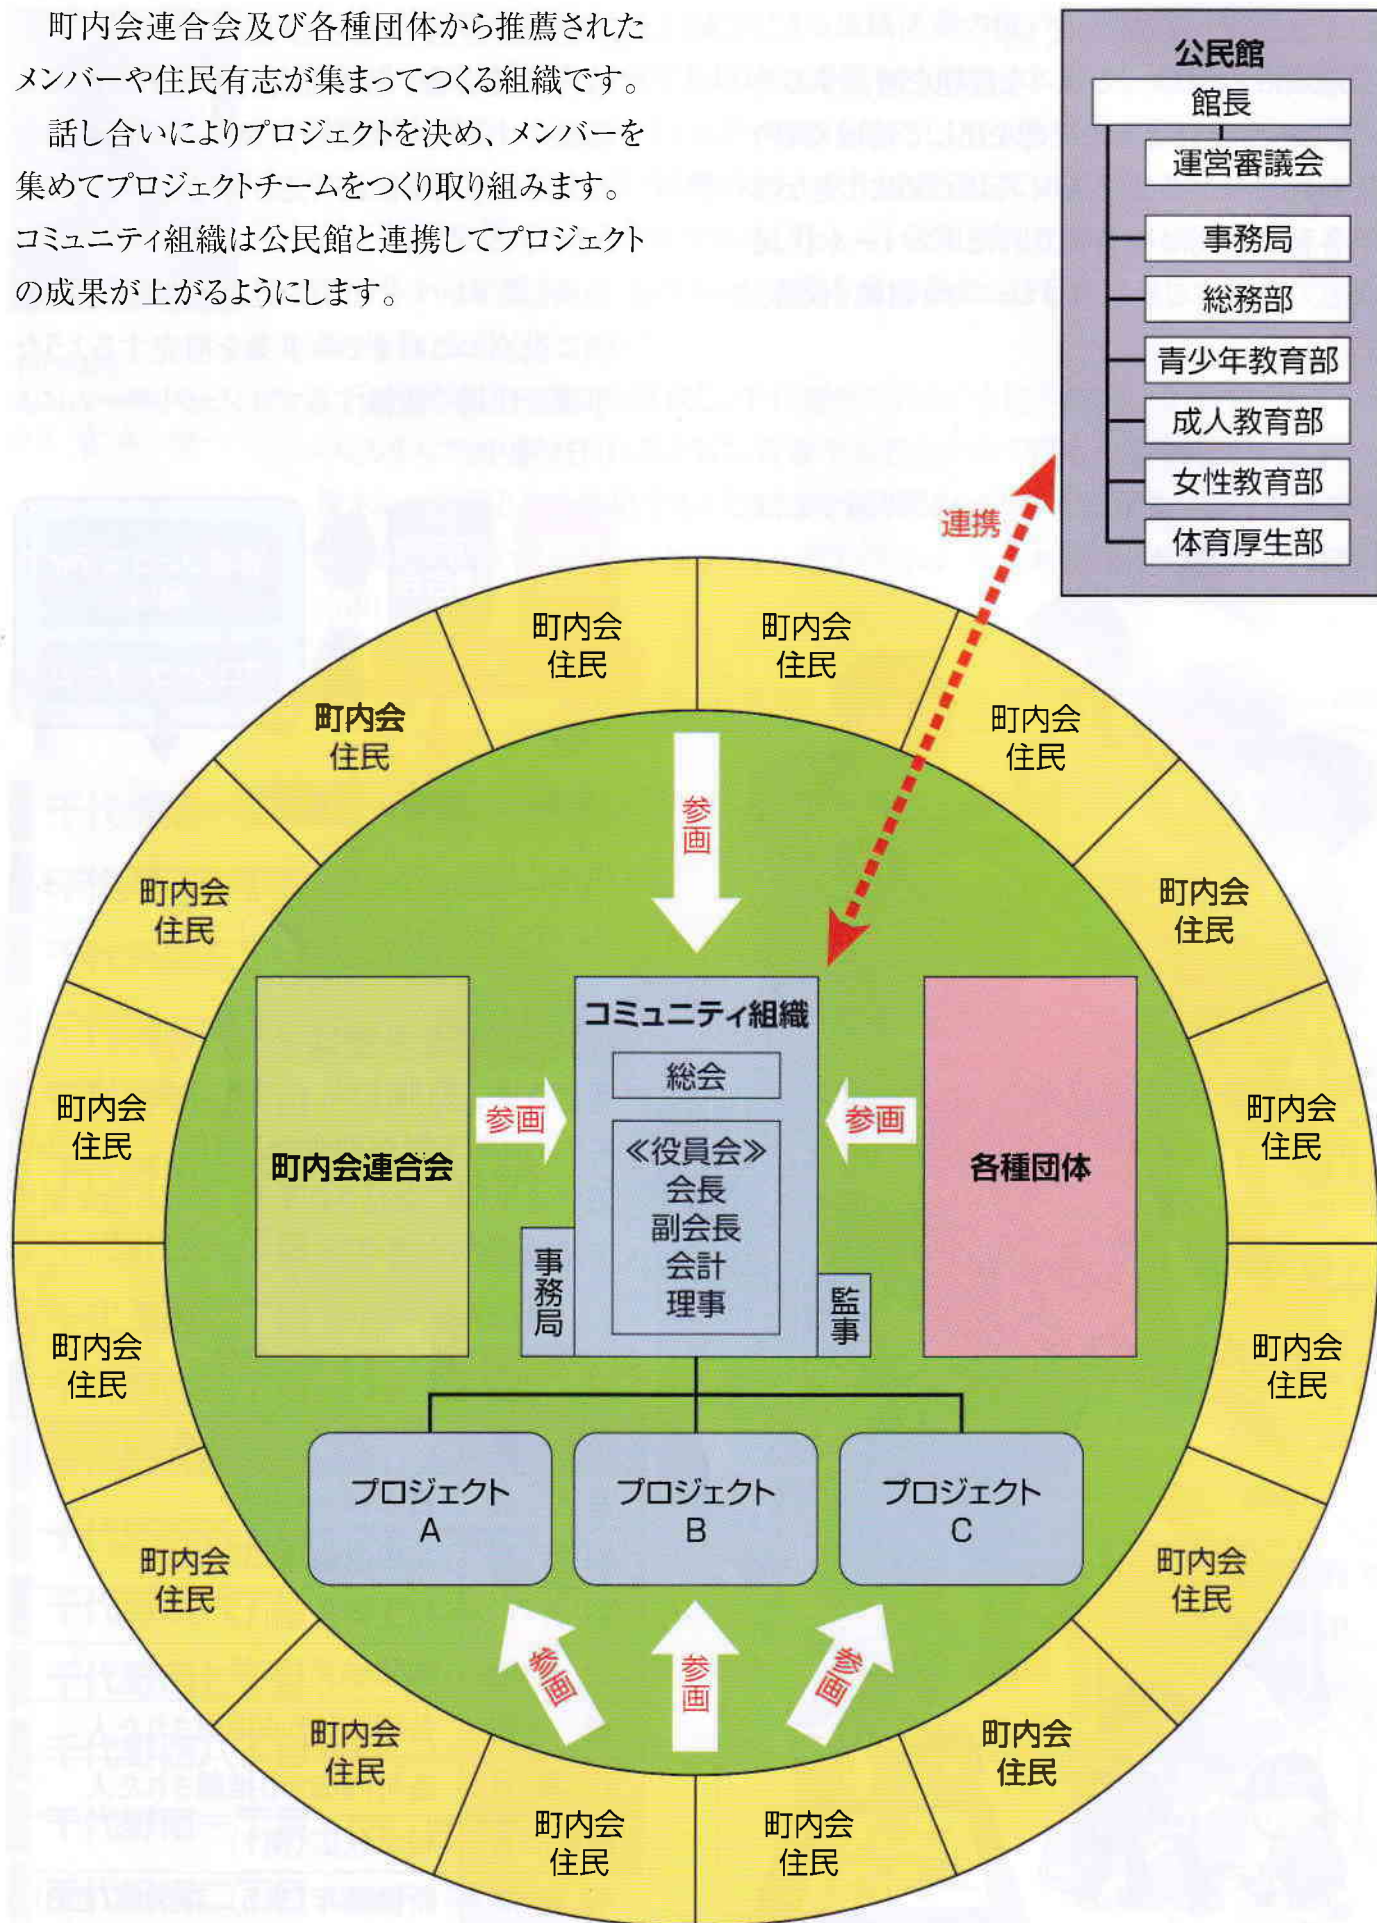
町内会連合会及び各種団体から推薦されたメンバーや住民有志が集まってつくる組織です。

話し合いによりプロジェクトを決め、メンバーを集めてプロジェクトチームをつくり取り組みます。コミュニティ組織は公民館と連携してプロジェクトの成果が上がるようにします。

公民館
館長
運営審議会
事務局
総務部
青少年教育部
成人教育部
女性教育部
体育厚生部

連携

町内会
住民
町内会
住民
町内会
住民
町内会
住民
町内会
住民
町内会
住民
町内会
住民
町内会
住民
町内会
住民
町内会
住民
町内会
住民
町内会
住民
町内会
住民
町内会
住民
町内会
住民
町内会
住民

参画

コミュニティ組織
総会
≪役員会≫
会長
副会長
会計
理事
事務局
監事

町内会連合会
参画
参画
各種団体

プロジェクト
A
プロジェクト
B
プロジェクト
C

参画
参画
参画